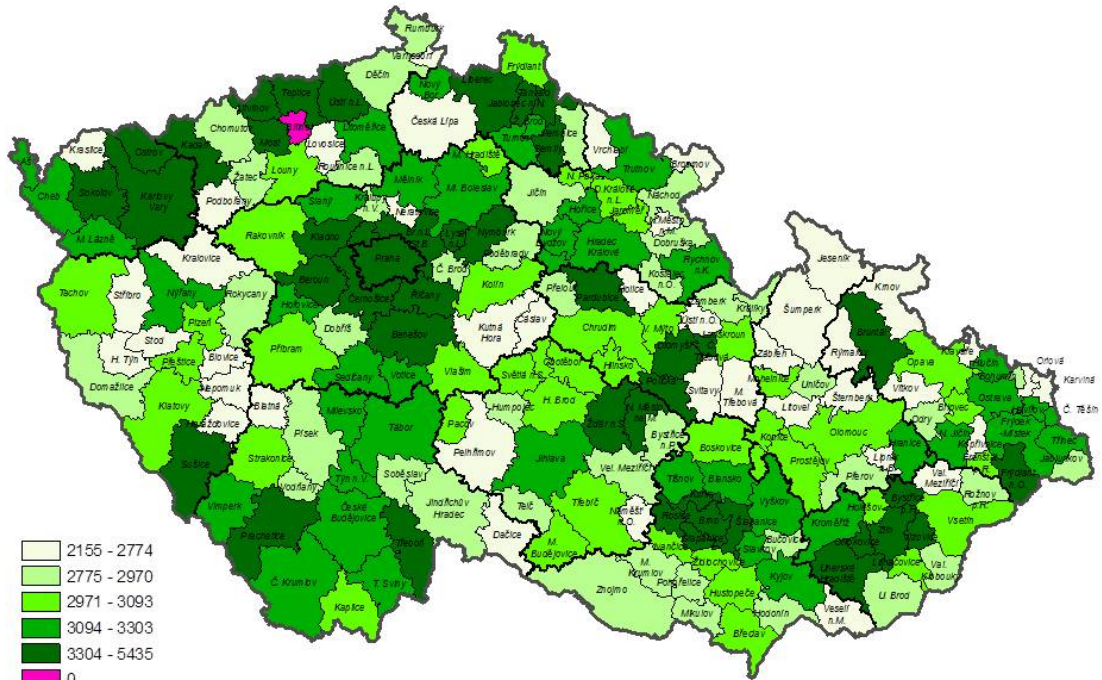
Rumburk
Varnsdorf
Frýdlant
Děčín
Liberec
Teplice
Ústí n.L.
Nový Bor
Jablonec n.N.
Chomutov
Most
Česká Lípa
Lovosice
Litoměřice
Turnov
Kraslice
Ostrov
Kadaň
Roudnice n.L.
Mn. Hradiště
Semily
Vrchlabí
Trutnov
Broumov
Sokolov
Karlovy Vary
Žatec
Louny
Mělník
M. Boleslav
Jičín
N. Paka
D. Králové n.L.
Jaroměř
Náchod
Cheb
Podbořany
Slaný
Kralupy n.V.
Neratovice
Hořice
M. Lázně
Rakovník
Kladno
Praha
Lysá n.L.
Nymburk
Nový Bydžov
Hradec Králové
Dobruška
Rychnov n.K.
Kralovice
Č. Brod
Poděbrady
Kostelec n.O.
Jeseník
Krnov
Tachov
Stříbro
Nýřany
Rokycany
Beroun
Hořovice
Černošice
Říčany
Kolín
Přelouč
Pardubice
Holice
Žamberk
Králíky
Šumperk
Bruntál
Plzeň
Dobříš
Benešov
Kutná Hora
Čáslav
Chrudim
V. Mýto
Ústí n.O.
Lanškroun
Stod
H. Týn
Přeštice
Blovice
Příbram
Sedlčany
Votice
Vlašim
Světlá n.S.
Chotěboř
Hlinsko
Litomyšl
Polička
Zábřeh
Rýmařov
Opava
Hlučín
Bohumín
Orlová
Karviná
Domažlice
Nepomuk
Klatovy
Blatná
Písek
Milevsko
Tábor
Humpolec
H. Brod
Žďár n.S.
N. Město n.M.
Svitavy
M. Třebová
Mohelnice
Uničov
Šternberk
Litovel
Vítkov
Ostrava
Č. Těšín
Horažďovice
Pacov
Pelhřimov
Jihlava
Bystřice n.P.
Boskovice
Konice
Olomouc
Bílovec
Odry
Nový Jičín
Frýdek-Místek
Třinec
Sušice
Strakonice
Vodňany
Týn n.V.
Soběslav
Jindřichův Hradec
Vel. Meziříčí
Tišnov
Blansko
Prostějov
Přerov
Hranice
Kopřivnice
Frenštát p.R.
Frýdlant n.O.
Jablunkov
Val. Meziříčí
Rožnov p.R.
Vsetín
Vimperk
Prachatice
České Budějovice
Třeboň
Telč
Třebíč
Náměšť n.O.
Dačice
M. Budějovice
Rosice
Brno
Šlapanice
Slavkov
Vyškov
Bučovice
Kroměříž
Holešov
Bystřice p.H.
Zlín
Č. Krumlov
T. Sviny
Kaplice
M. Krumlov
Ivančice
Židlochovice
Pohořelice
Hustopeče
Kyjov
Uherské Hradiště
Luhačovice
Val. Klobouky
U. Brod
Znojmo
Mikulov
Hodonín
Břeclav
Veselí n.M.
2155 - 2774
2775 - 2970
2971 - 3093
3094 - 3303
3304 - 5435
0